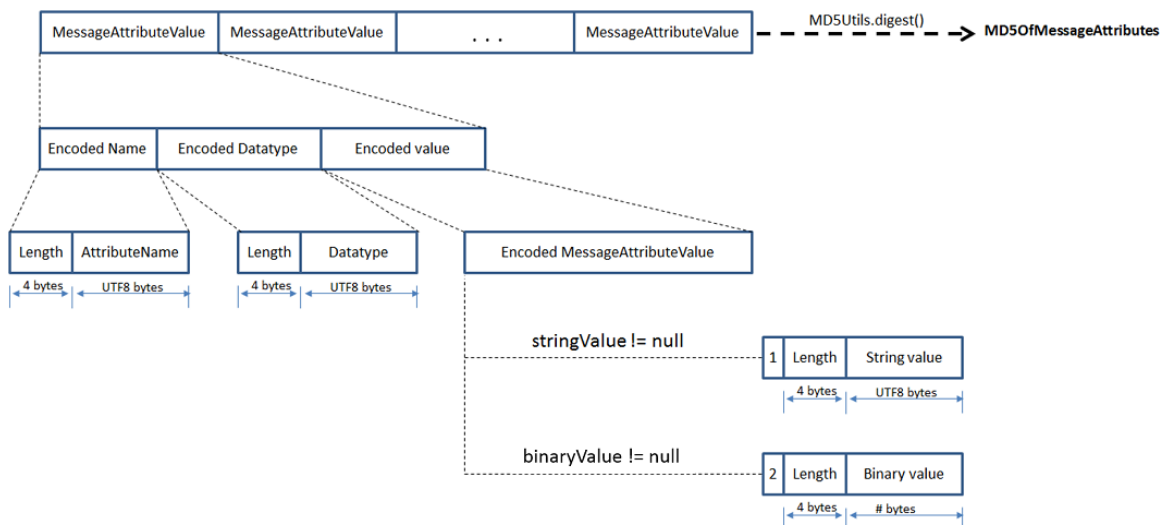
MessageAttributeValue | MessageAttributeValue | . . . | MessageAttributeValue

MD5Utils.digest()

MD5OfMessageAttributes

Encoded Name | Encoded Datatype | Encoded value

Length | AttributeName
4 bytes | UTF8 bytes

Length | Datatype
4 bytes | UTF8 bytes

Encoded MessageAttributeValue

stringValue != null

1 | Length | String value
4 bytes | UTF8 bytes

binaryValue != null

2 | Length | Binary value
4 bytes | # bytes